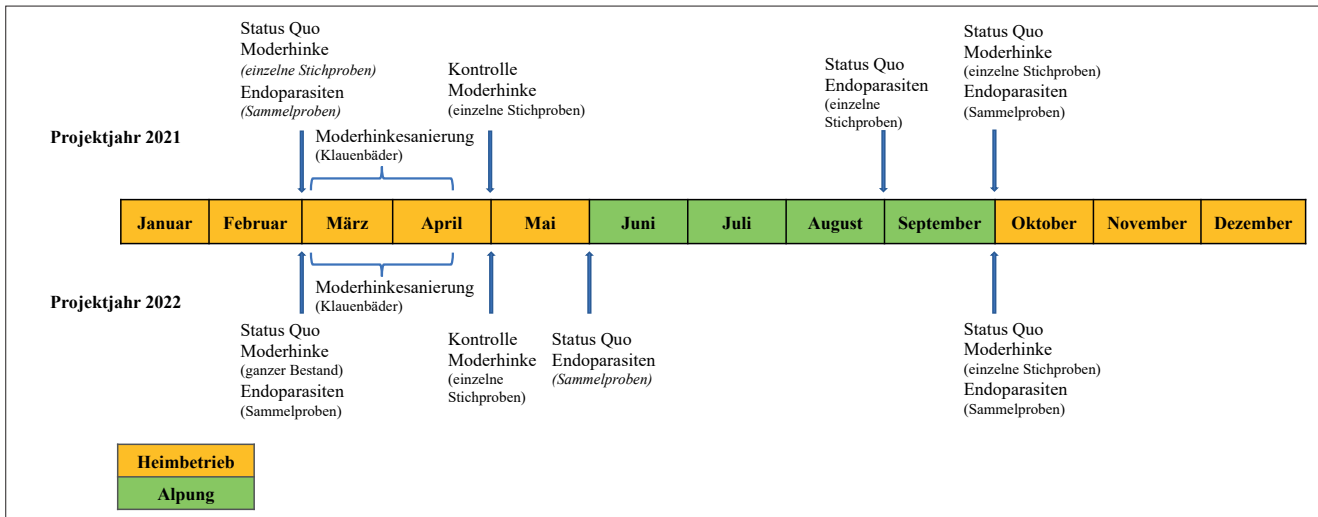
Status Quo
Moderhinke
(einzelne Stichproben)
Endoparasiten
(Sammelproben)

Kontrolle
Moderhinke
(einzelne Stichproben)

Status Quo
Endoparasiten
(einzelne Stichproben)

Status Quo
Moderhinke
(einzelne Stichproben)
Endoparasiten
(Sammelproben)

Projektjahr 2021

Moderhinkesanierung
(Klauenbäder)

| Januar | Februar | März | April | Mai | Juni | Juli | August | September | Oktober | November | Dezember |
|---|---|---|---|---|---|---|---|---|---|---|---|

Moderhinkesanierung
(Klauenbäder)

Projektjahr 2022

Status Quo
Moderhinke
(ganzer Bestand)
Endoparasiten
(Sammelproben)

Kontrolle
Moderhinke
(einzelne Stichproben)

Status Quo
Endoparasiten
(Sammelproben)

Status Quo
Moderhinke
(einzelne Stichproben)
Endoparasiten
(Sammelproben)

Heimbetrieb
Alpung